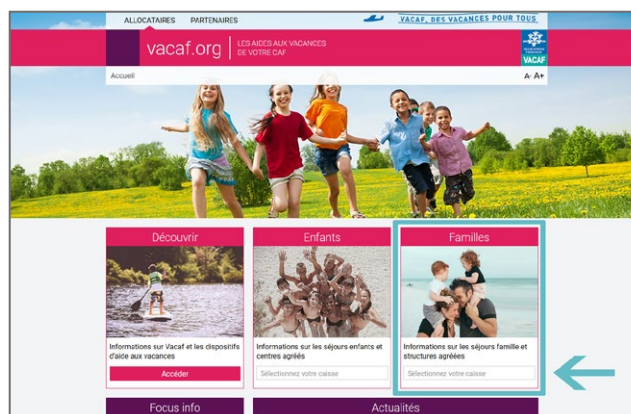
ALLOCATAIRES PARTENAIRES

VACAF, DES VACANCES POUR TOUS

vacaf.org

LES AIDES AUX VACANCES DE VOTRE CAF

VACAF

Accueil

A- A+

Découvrir

Informations sur Vacaf et les dispositifs d'aide aux vacances

Accéder

Enfants

Informations sur les séjours enfants et centres agréés

Sélectionnez votre caisse

Familles

Informations sur les séjours famille et structures agréées

Sélectionnez votre caisse

Focus info

Actualités